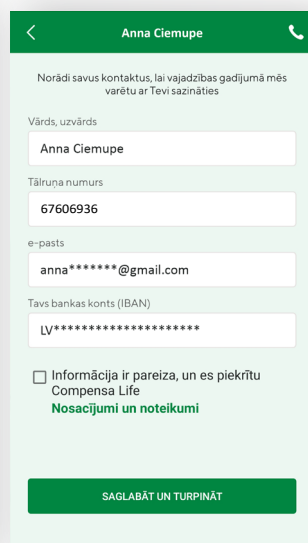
Anna Ciemupe

Norādi savus kontaktus, lai vajadzības gadījumā mēs varētu ar Tevi sazināties

Vārds, uzvārds

Anna Ciemupe

Tālruņa numurs

67606936

e-pasts

anna*******@gmail.com

Tavs bankas konts (IBAN)

LV********************

Informācija ir pareiza, un es piekrītu Compensa Life
Nosacījumi un noteikumi

SAGLABĀT UN TURPINĀT